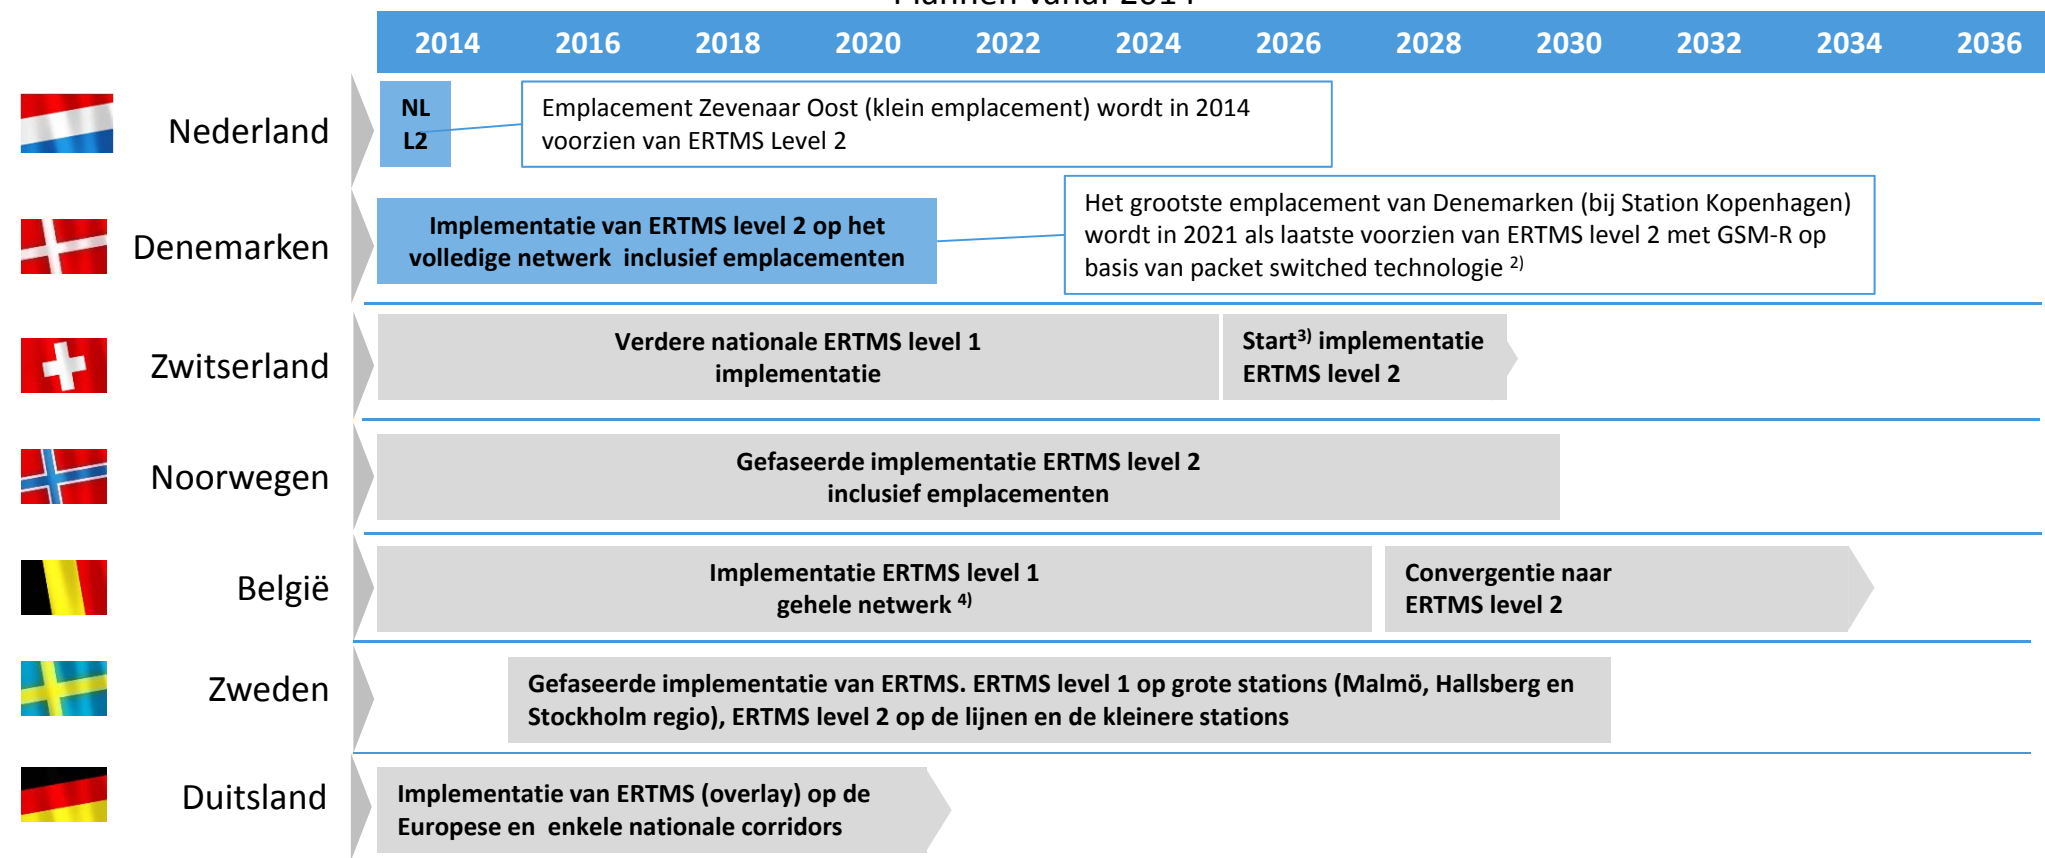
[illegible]

| 2014 | 2016 | 2018 | 2020 | 2022 | 2024 | 2026 | 2028 | 2030 | 2032 | 2034 | 2036 |
|---|---|---|---|---|---|---|---|---|---|---|---|

Nederland

NL L2

Emplacement Zevenaar Oost (klein emplacement) wordt in 2014 voorzien van ERTMS Level 2

Denemarken

Implementatie van ERTMS level 2 op het volledige netwerk inclusief emplacementen

Het grootste emplacement van Denemarken (bij Station Kopenhagen) wordt in 2021 als laatste voorzien van ERTMS level 2 met GSM-R op basis van packet switched technologie $^{2)}$

Zwitserland

Verdere nationale ERTMS level 1 implementatie

Start$^{3)}$ implementatie ERTMS level 2

Noorwegen

Gefaseerde implementatie ERTMS level 2 inclusief emplacementen

België

Implementatie ERTMS level 1 gehele netwerk $^{4)}$

Convergentie naar ERTMS level 2

Zweden

Gefaseerde implementatie van ERTMS. ERTMS level 1 op grote stations (Malmö, Hallsberg en Stockholm regio), ERTMS level 2 op de lijnen en de kleinere stations

Duitsland

Implementatie van ERTMS (overlay) op de Europese en enkele nationale corridors